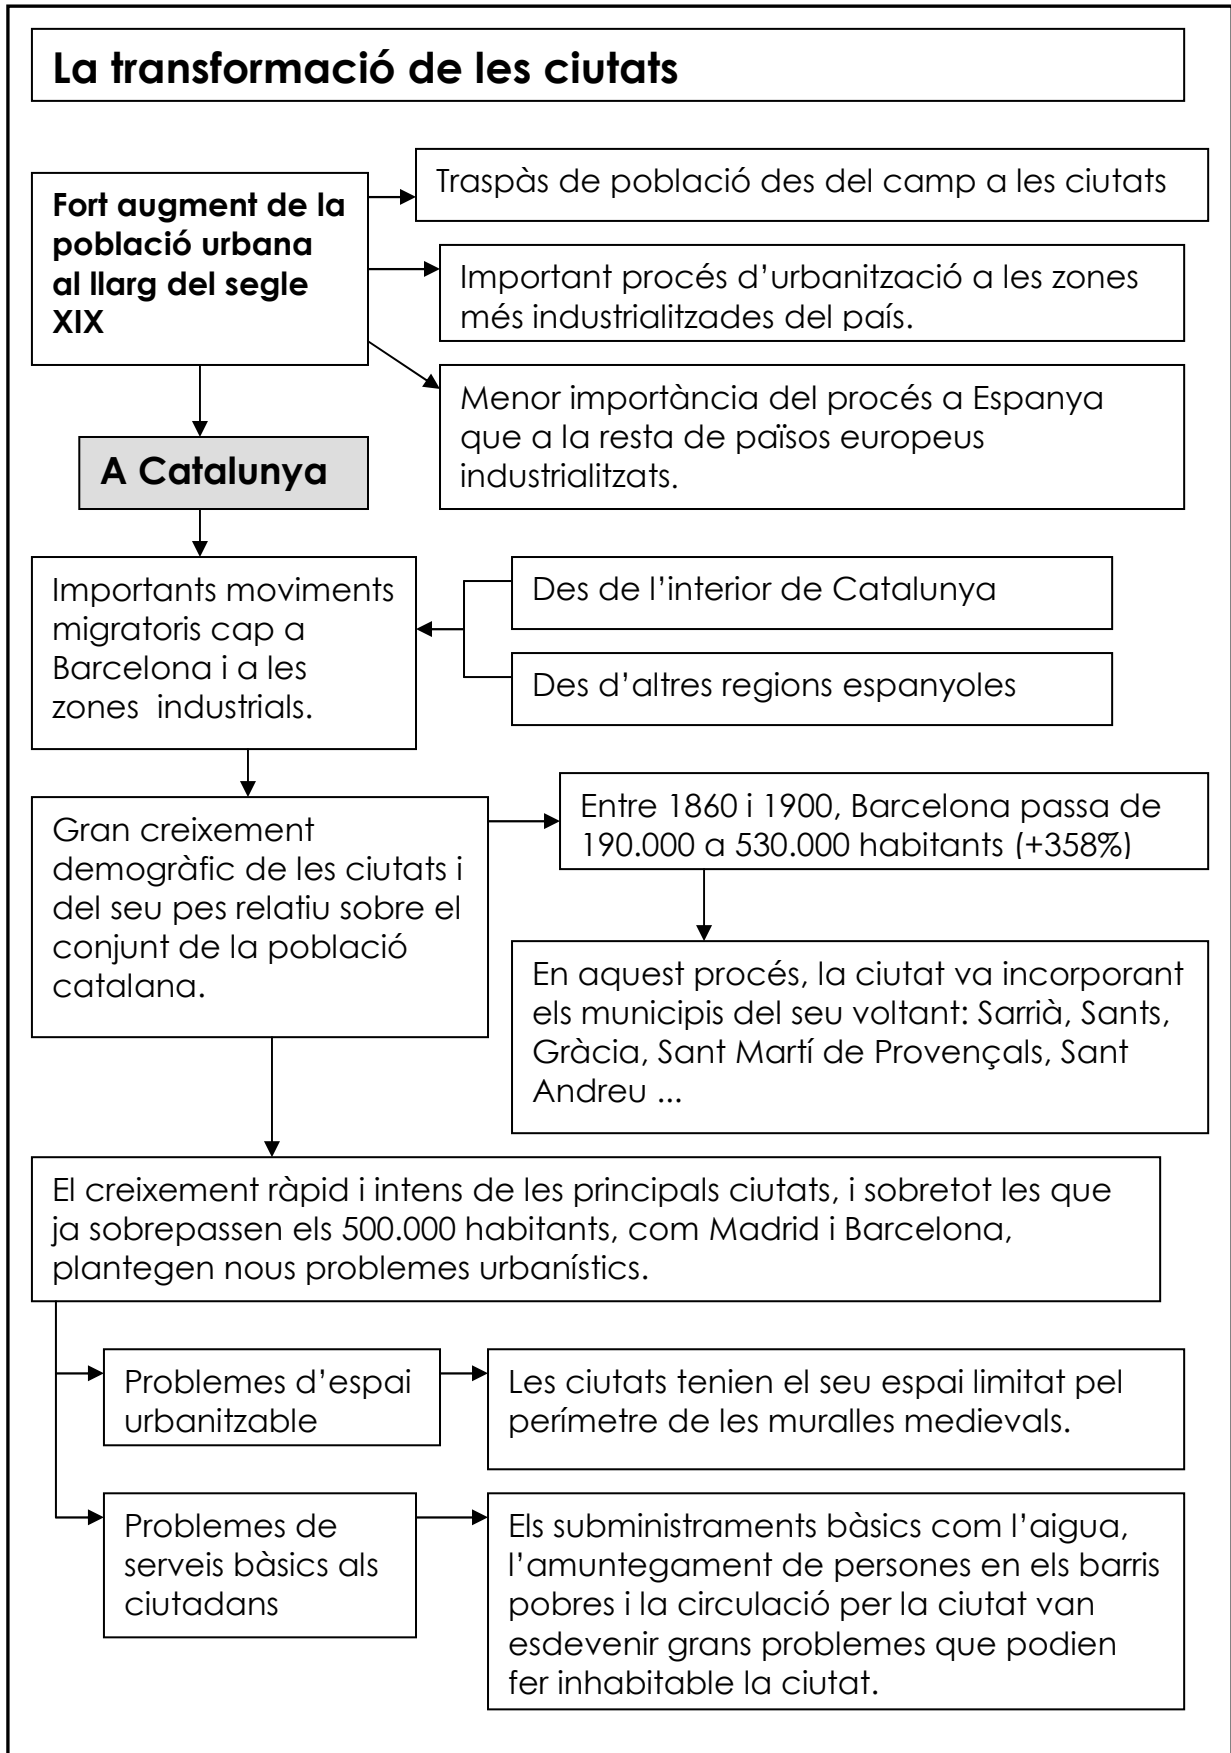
La transformació de les ciutats

Fort augment de la població urbana al llarg del segle XIX

Traspàs de població des del camp a les ciutats

Important procés d'urbanització a les zones més industrialitzades del país.

Menor importància del procés a Espanya que a la resta de països europeus industrialitzats.

A Catalunya

Importants moviments migratoris cap a Barcelona i a les zones industrials.

Des de l'interior de Catalunya

Des d'altres regions espanyoles

Gran creixement demogràfic de les ciutats i del seu pes relatiu sobre el conjunt de la població catalana.

Entre 1860 i 1900, Barcelona passa de 190.000 a 530.000 habitants (+358%)

En aquest procés, la ciutat va incorporant els municipis del seu voltant: Sarrià, Sants, Gràcia, Sant Martí de Provençals, Sant Andreu ...

El creixement ràpid i intens de les principals ciutats, i sobretot les que ja sobrepassen els 500.000 habitants, com Madrid i Barcelona, plantegen nous problemes urbanístics.

Problemes d'espai urbanitzable

Les ciutats tenien el seu espai limitat pel perímetre de les muralles medievals.

Problemes de serveis bàsics als ciutadans

Els subministraments bàsics com l'aigua, l'amuntegament de persones en els barris pobres i la circulació per la ciutat van esdevenir grans problemes que podien fer inhabitable la ciutat.